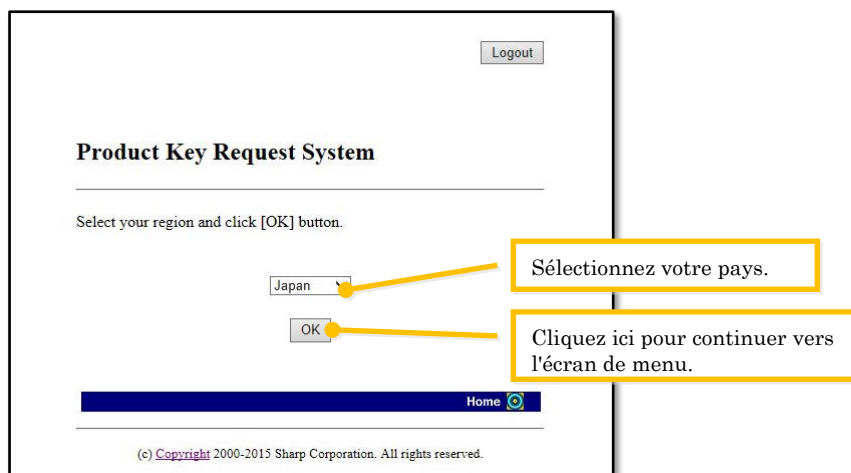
Logout

Product Key Request System

Select your region and click [OK] button.

Japan

OK

Sélectionnez votre pays.

Cliquez ici pour continuer vers l'écran de menu.

Home

(c) Copyright 2000-2015 Sharp Corporation. All rights reserved.